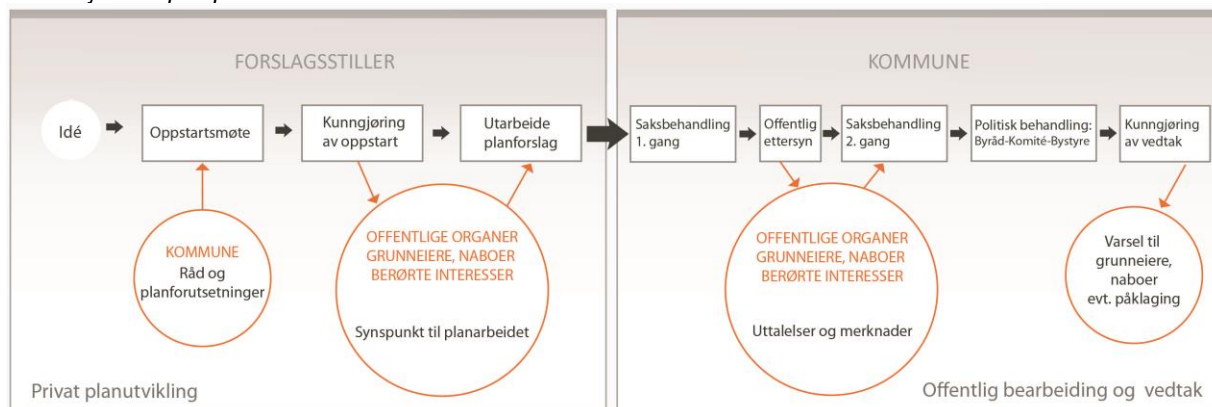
FORSLAGSSTILLER

Idé

Oppstartsmøte

Kunngjøring av oppstart

Utarbeide planforslag

KOMMUNE
Råd og planforutsetninger

OFFENTLIGE ORGANER
GRUNNEIERE, NABOER
BERØRTE INTERESSER

Synspunkt til planarbeidet

Privat planutvikling

KOMMUNE

Saksbehandling 1. gang

Offentlig ettersyn

Saksbehandling 2. gang

Politisk behandling: Byråd-Komité-Bystyre

Kunngjøring av vedtak

OFFENTLIGE ORGANER
GRUNNEIERE, NABOER
BERØRTE INTERESSER

Uttalelser og merknader

Varsel til grunneiere, naboer evt. påklaging

Offentlig bearbeiding og vedtak